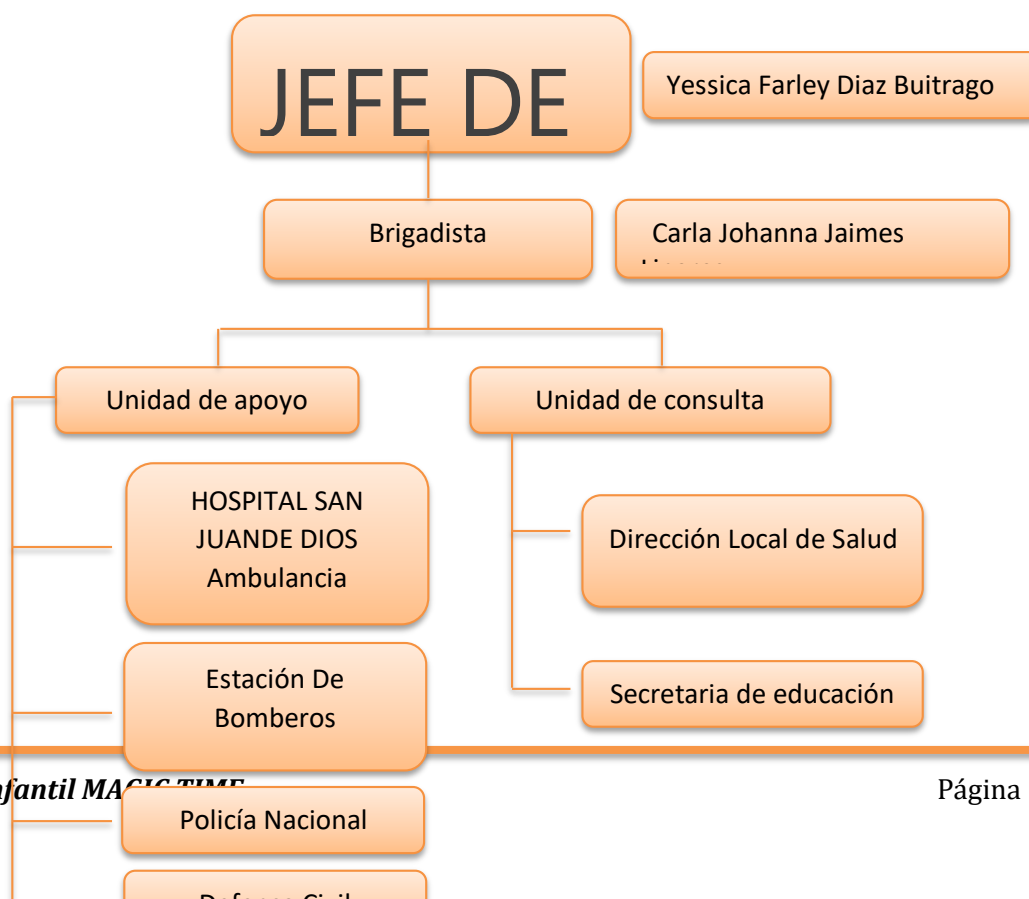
JEFE DE

Yessica Farley Diaz Buitrago

Brigadista

Carla Johanna Jaimes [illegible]

Unidad de apoyo

Unidad de consulta

HOSPITAL SAN JUANDE DIOS Ambulancia

Dirección Local de Salud

Estación De Bomberos

Secretaria de educación

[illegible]fantil MA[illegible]

Página

Policía Nacional

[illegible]